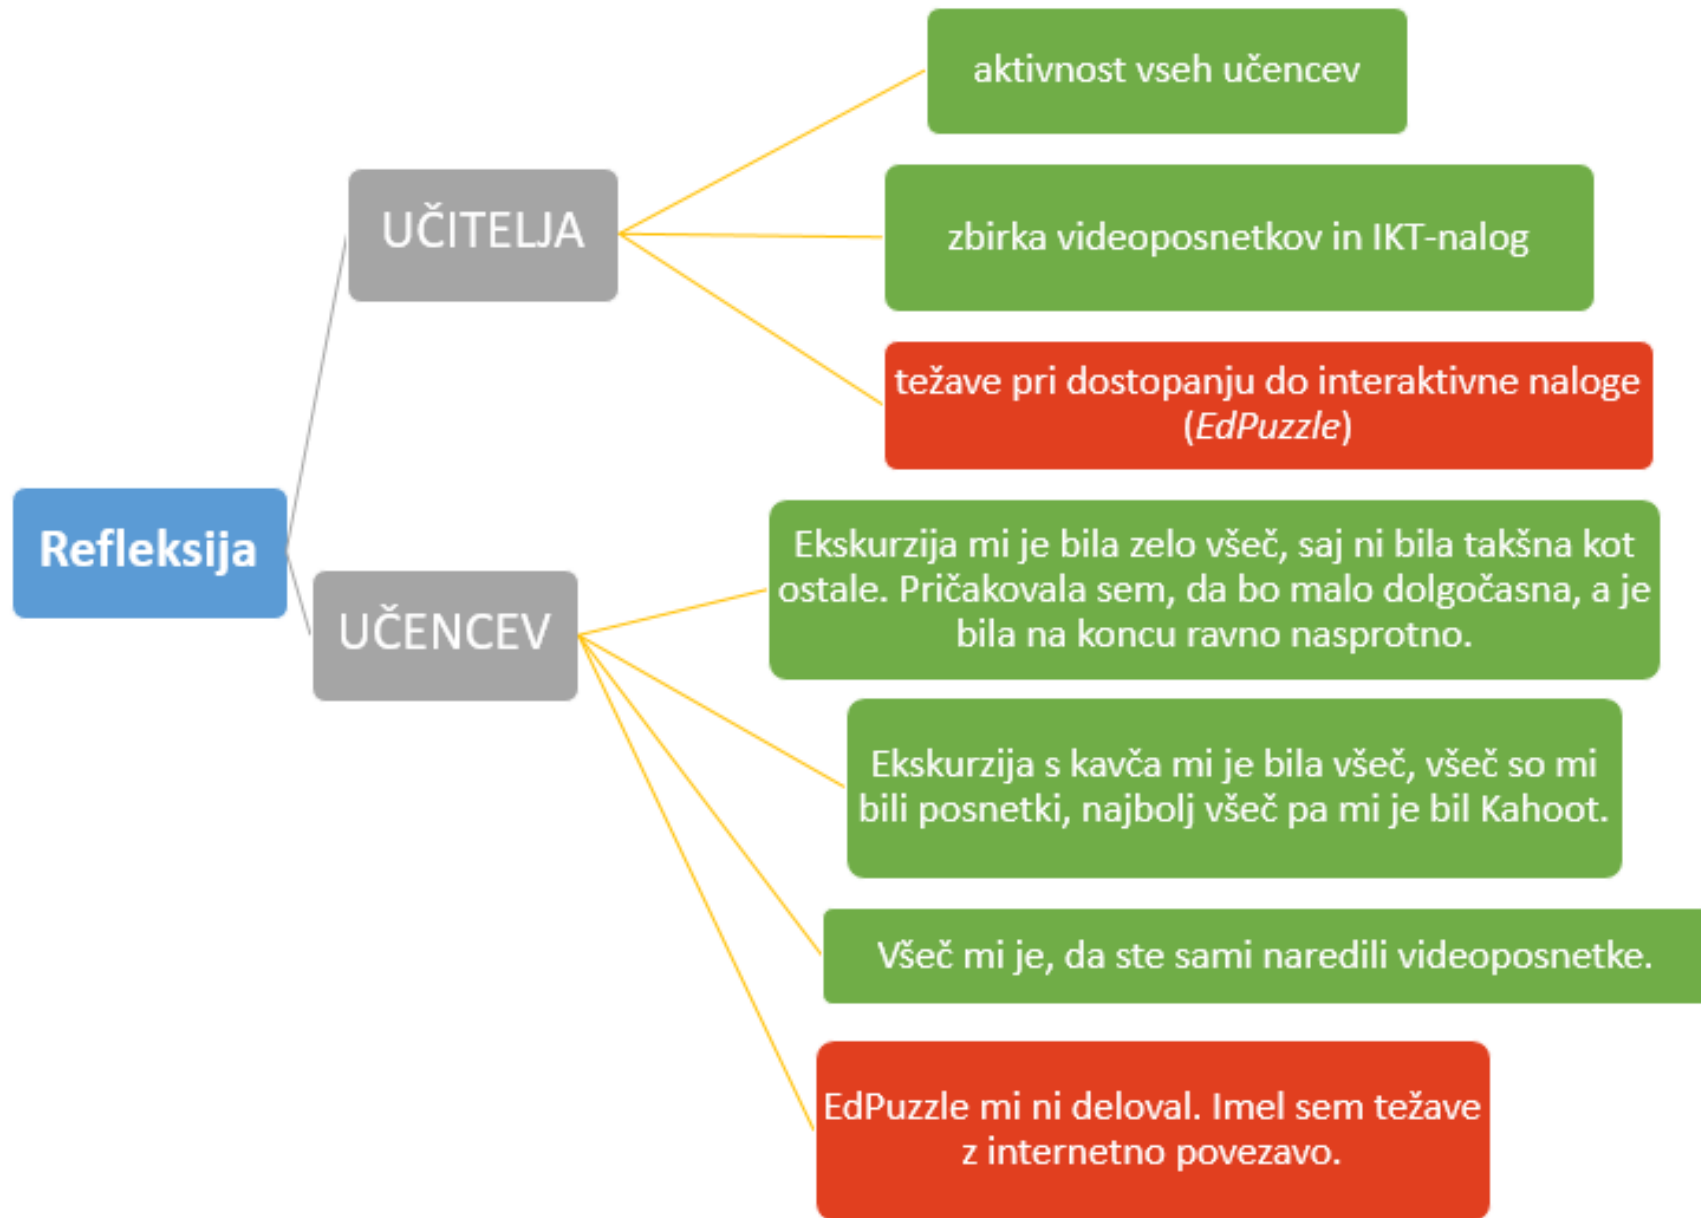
Refleksija

UČITELJA

aktivnost vseh učencev

zbirka videoposnetkov in IKT-nalog

težave pri dostopanju do interaktivne naloge (*EdPuzzle*)

UČENCEV

Ekskurzija mi je bila zelo všeč, saj ni bila takšna kot ostale. Pričakovala sem, da bo malo dolgočasna, a je bila na koncu ravno nasprotno.

Ekskurzija s kavča mi je bila všeč, všeč so mi bili posnetki, najbolj všeč pa mi je bil Kahoot.

Všeč mi je, da ste sami naredili videoposnetke.

EdPuzzle mi ni deloval. Imel sem težave z internetno povezavo.